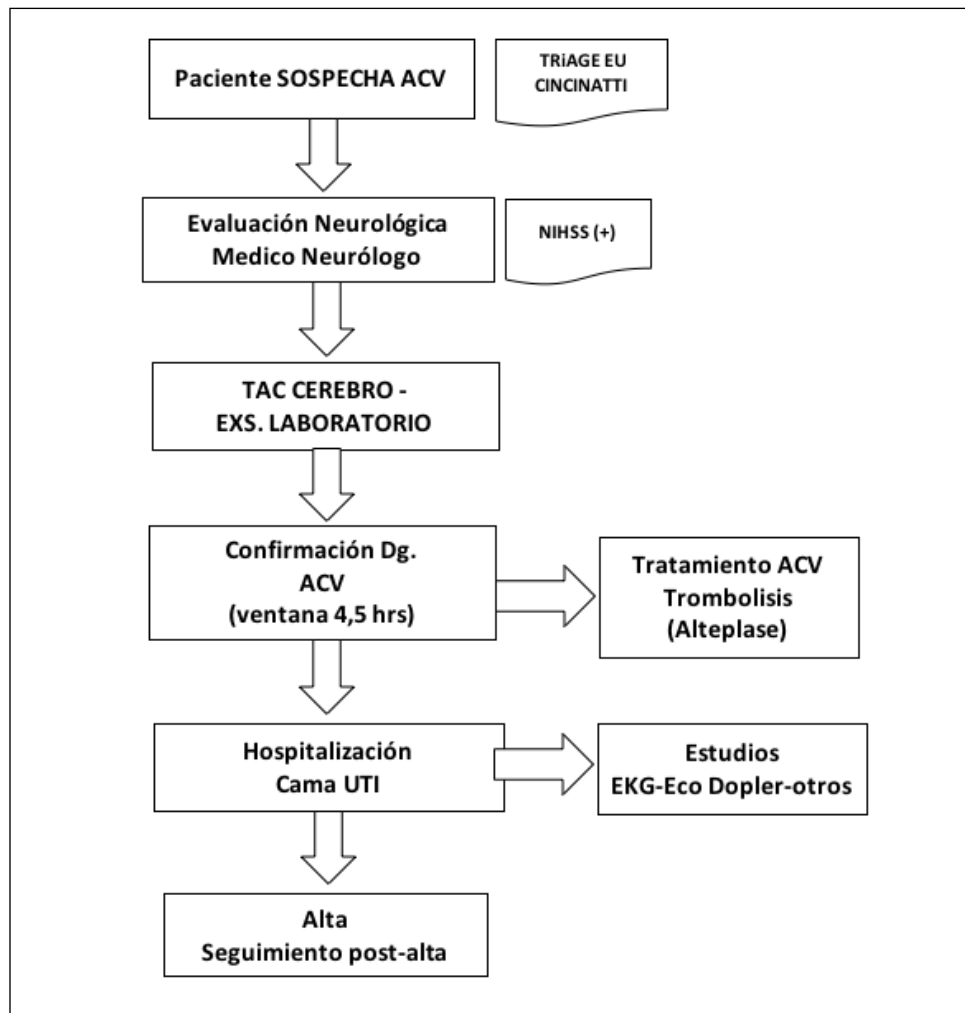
Paciente SOSPECHA ACV

TRiAGE EU CINCINATTI

Evaluación Neurológica
Medico Neurólogo

NIHSS (+)

TAC CEREBRO -
EXS. LABORATORIO

Confirmación Dg.
ACV
(ventana 4,5 hrs)

Tratamiento ACV
Trombolisis
(Alteplase)

Hospitalización
Cama UTI

Estudios
EKG-Eco Dopler-otros

Alta
Seguimiento post-alta